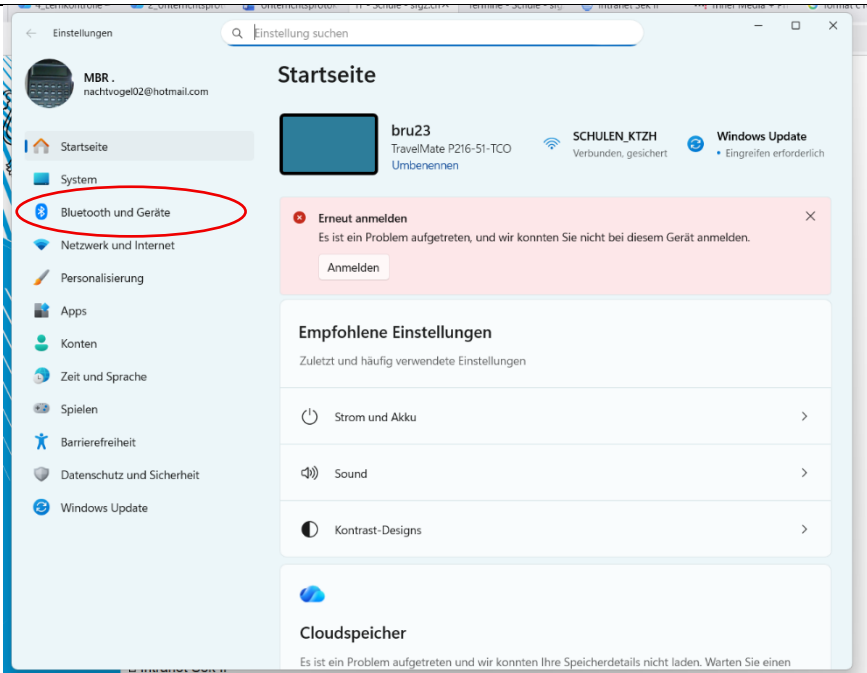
Einstellungen

Einstellung suchen

MBR .
nachtvogel02@hotmail.com

Startseite
System
Bluetooth und Geräte
Netzwerk und Internet
Personalisierung
Apps
Konten
Zeit und Sprache
Spielen
Barrierefreiheit
Datenschutz und Sicherheit
Windows Update

Startseite

bru23
TravelMate P216-51-TCO
Umbenennen

SCHULEN_KTZH
Verbunden, gesichert

Windows Update
• Eingreifen erforderlich

Erneut anmelden
Es ist ein Problem aufgetreten, und wir konnten Sie nicht bei diesem Gerät anmelden.
Anmelden

Empfohlene Einstellungen
Zuletzt und häufig verwendete Einstellungen

Strom und Akku
Sound
Kontrast-Designs

Cloudspeicher
Es ist ein Problem aufgetreten und wir konnten Ihre Speicherdetails nicht laden. Warten Sie einen